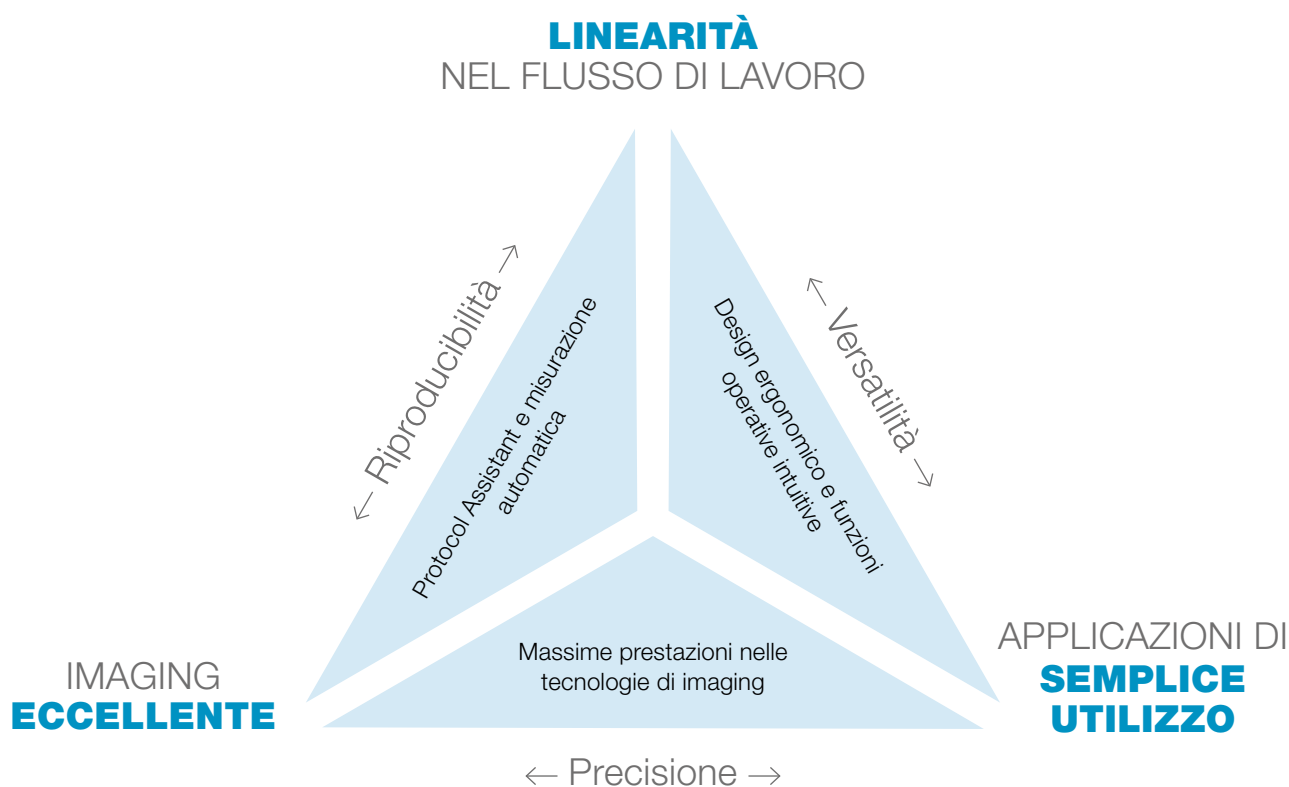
LINEARITÀ
NEL FLUSSO DI LAVORO

← Riproducibilità →

Protocol Assistant e misurazione automatica

Design ergonomico e funzioni operative intuitive

← Versatilità →

IMAGING
ECCELLENTE

Massime prestazioni nelle tecnologie di imaging

APPLICAZIONI DI
SEMPLICE
UTILIZZO

← Precisione →